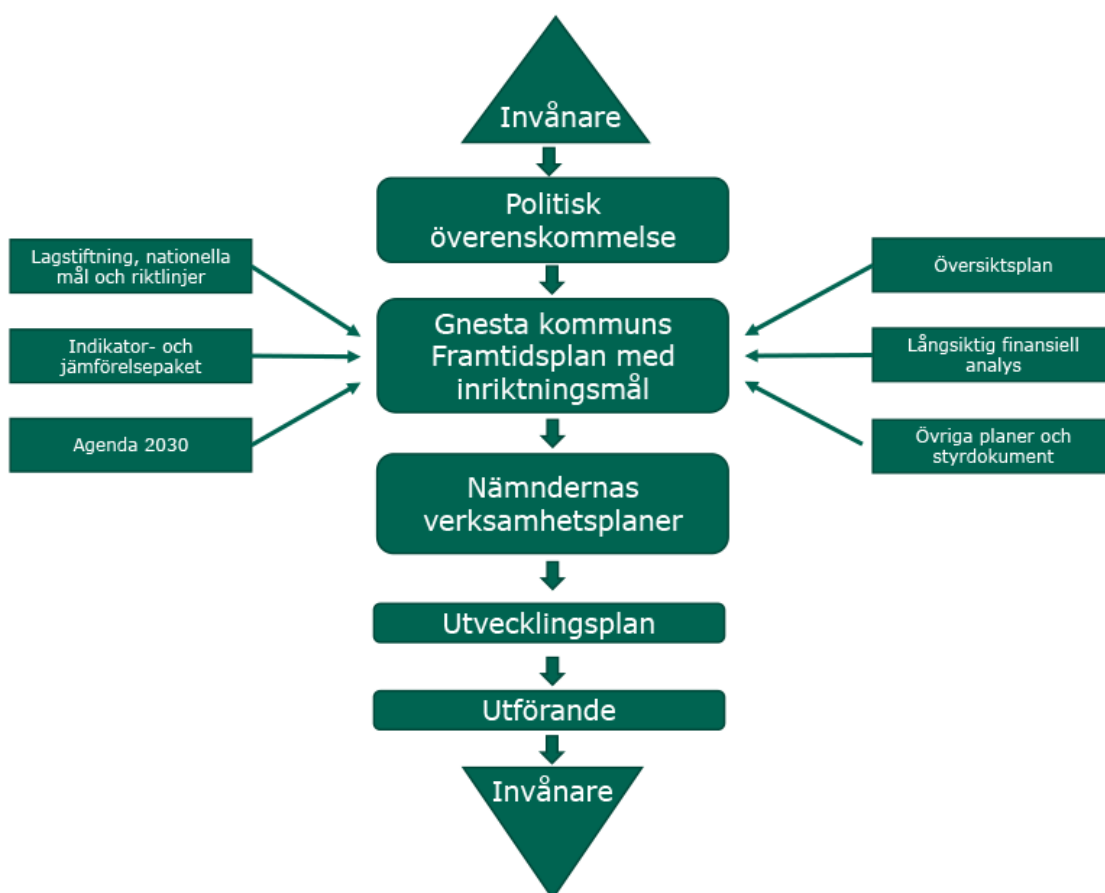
Invånare

Politisk överenskommelse

Lagstiftning, nationella mål och riktlinjer

Indikator- och jämförelsepaket

Agenda 2030

Gnesta kommuns Framtidsplan med inriktningsmål

Översiktsplan

Långsiktig finansiell analys

Övriga planer och styrdokument

Nämndernas verksamhetsplaner

Utvecklingsplan

Utförande

Invånare